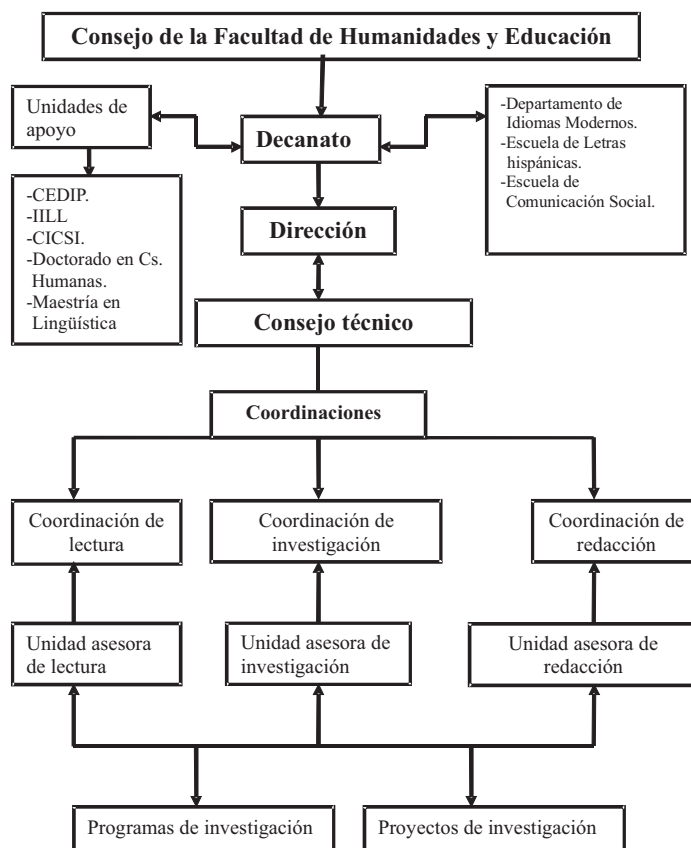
Consejo de la Facultad de Humanidades y Educación

Unidades de apoyo

Decanato

-Departamento de Idiomas Modernos.
-Escuela de Letras hispánicas.
-Escuela de Comunicación Social.

-CEDIP.
-IILL
-CICSI.
-Doctorado en Cs. Humanas.
-Maestría en Lingüística

Dirección

Consejo técnico

Coordinaciones

Coordinación de lectura

Coordinación de investigación

Coordinación de redacción

Unidad asesora de lectura

Unidad asesora de investigación

Unidad asesora de redacción

Programas de investigación

Proyectos de investigación